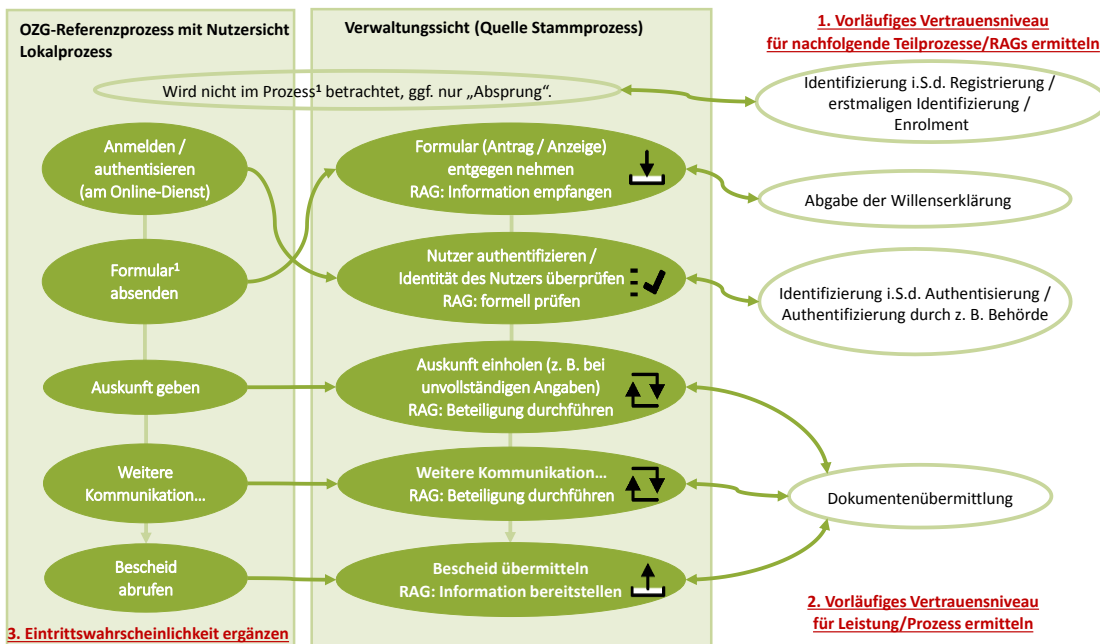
OZG-Referenzprozess mit Nutzersicht Lokalprozess

Verwaltungssicht (Quelle Stammprozess)

1. Vorläufiges Vertrauensniveau für nachfolgende Teilprozesse/RAGs ermitteln

Wird nicht im Prozess¹ betrachtet, ggf. nur „Absprung".

Identifizierung i.S.d. Registrierung / erstmaligen Identifizierung / Enrolment

Anmelden / authentisieren (am Online-Dienst)

Formular (Antrag / Anzeige) entgegen nehmen RAG: Information empfangen

Abgabe der Willenserklärung

Formular¹ absenden

Nutzer authentifizieren / Identität des Nutzers überprüfen RAG: formell prüfen

Identifizierung i.S.d. Authentisierung / Authentifizierung durch z. B. Behörde

Auskunft geben

Auskunft einholen (z. B. bei unvollständigen Angaben) RAG: Beteiligung durchführen

Weitere Kommunikation…

Weitere Kommunikation… RAG: Beteiligung durchführen

Dokumentenübermittlung

Bescheid abrufen

Bescheid übermitteln RAG: Information bereitstellen

2. Vorläufiges Vertrauensniveau für Leistung/Prozess ermitteln

3. Eintrittswahrscheinlichkeit ergänzen